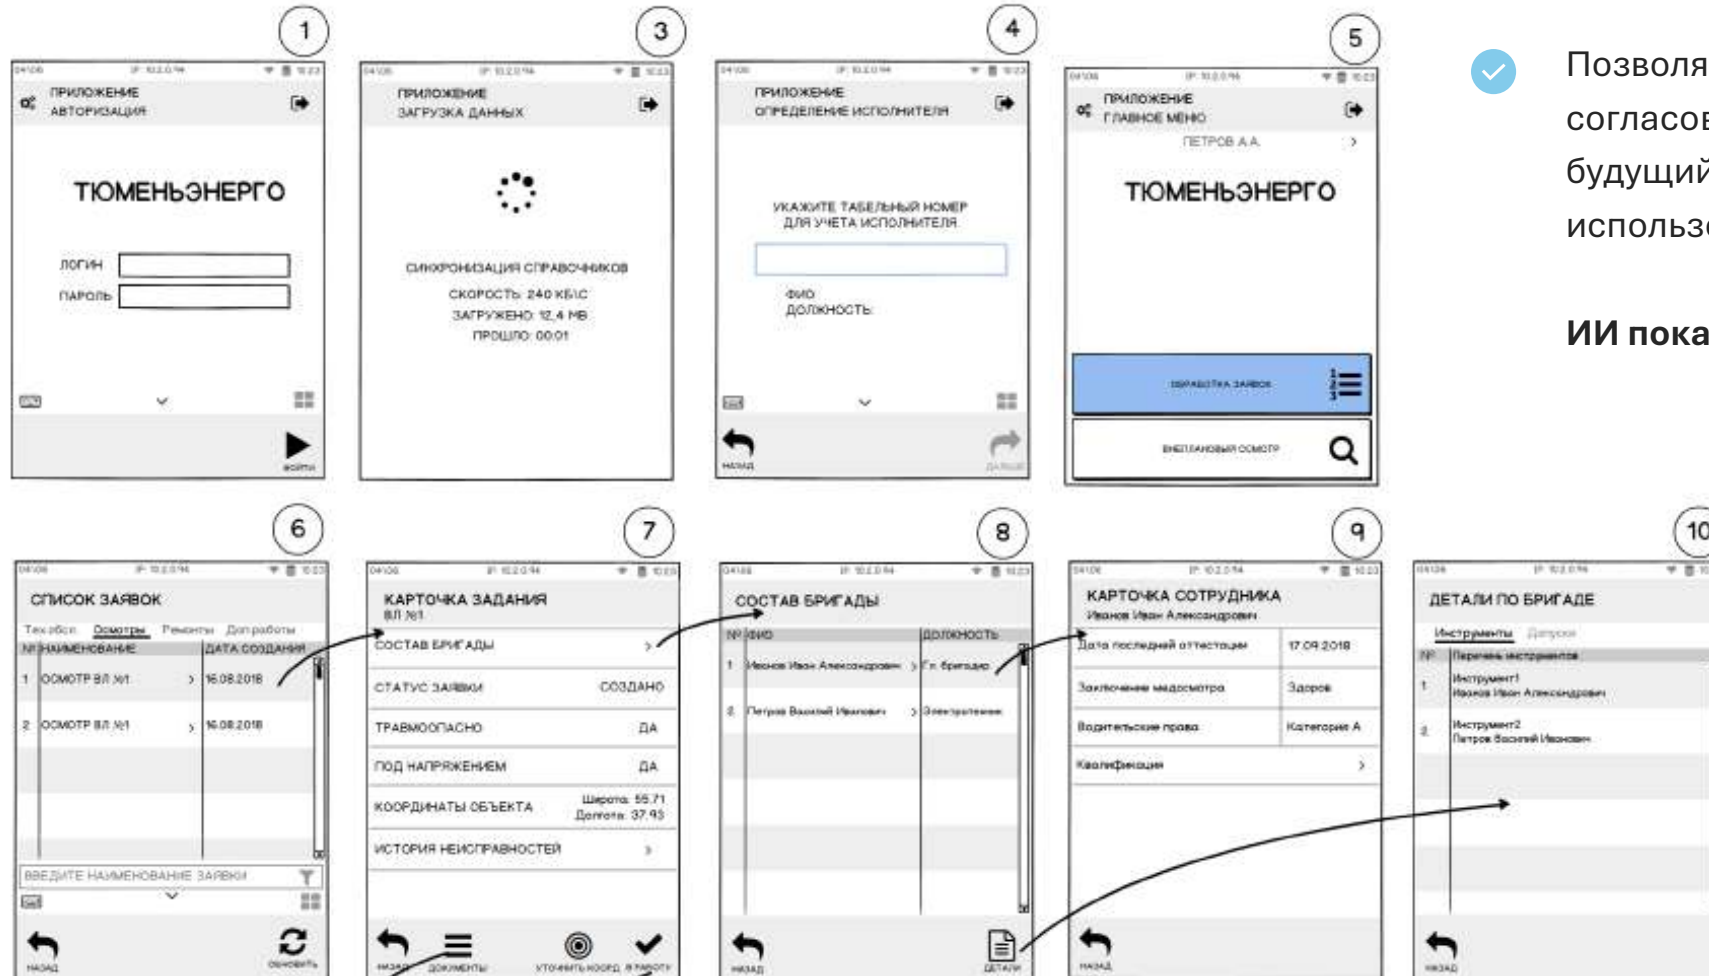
1

ПРИЛОЖЕНИЕ
АВТОРИЗАЦИЯ

ТЮМЕНЬЭНЕРГО

ЛОГИН
ПАРОЛЬ

ВОЙТИ

3

ПРИЛОЖЕНИЕ
ЗАГРУЗКА ДАННЫХ

СИНХРОНИЗАЦИЯ СПРАВОЧНИКОВ
СКОРОСТЬ: 240 КБ\С
ЗАГРУЖЕНО: 12,4 MB
ПРОШЛО: 00:01

4

ПРИЛОЖЕНИЕ
ОПРЕДЕЛЕНИЕ ИСПОЛНИТЕЛЯ

УКАЖИТЕ ТАБЕЛЬНЫЙ НОМЕР
ДЛЯ УЧЕТА ИСПОЛНИТЕЛЯ

ФИО:
ДОЛЖНОСТЬ:

НАЗАД
ДАЛЕЕ

5

ПРИЛОЖЕНИЕ
ГЛАВНОЕ МЕНЮ
ПЕТРОВ А.А.

ТЮМЕНЬЭНЕРГО

ОБРАБОТКА ЗАЯВОК
ВНЕПЛАНОВЫЙ ОСМОТР

Позволя
согласов
будущий
использо

ИИ пока

6

СПИСОК ЗАЯВОК
Тех.обсл. Осмотры Ремонты Доп.работы

| № | НАИМЕНОВАНИЕ | ДАТА СОЗДАНИЯ |
|---|---|---|
| 1 | ОСМОТР ВЛ №1 | 16.08.2018 |
| 2 | ОСМОТР ВЛ №1 | 16.08.2018 |

ВВЕДИТЕ НАИМЕНОВАНИЕ ЗАЯВКИ

НАЗАД
ОБНОВИТЬ

7

КАРТОЧКА ЗАДАНИЯ
ВЛ №1

| СОСТАВ БРИГАДЫ | > |
|---|---|
| СТАТУС ЗАЯВКИ | СОЗДАНО |
| ТРАВМООПАСНО | ДА |
| ПОД НАПРЯЖЕНИЕМ | ДА |
| КООРДИНАТЫ ОБЪЕКТА | Широта: 55.71 Долгота: 37.93 |
| ИСТОРИЯ НЕИСПРАВНОСТЕЙ | > |

НАЗАД ДОКУМЕНТЫ УТОЧНИТЬ КООРД. В РАБОТУ

8

СОСТАВ БРИГАДЫ

| № | ФИО | ДОЛЖНОСТЬ |
|---|---|---|
| 1 | Иванов Иван Александрович | Гл. бригадир |
| 2 | Петров Василий Иванович | Электротехник |

НАЗАД
ДЕТАЛИ

9

КАРТОЧКА СОТРУДНИКА
Иванов Иван Александрович

| Дата последней аттестации | 17.09.2018 |
|---|---|
| Заключение медосмотра | Здоров |
| Водительские права | Категория А |
| Квалификация | > |

НАЗАД

10

ДЕТАЛИ ПО БРИГАДЕ
Инструменты Допуски

| № | Перечень инструментов |
|---|---|
| 1 | Инструмент1 Иванов Иван Александрович |
| 2 | Инструмент2 Петров Василий Иванович |

НАЗАД